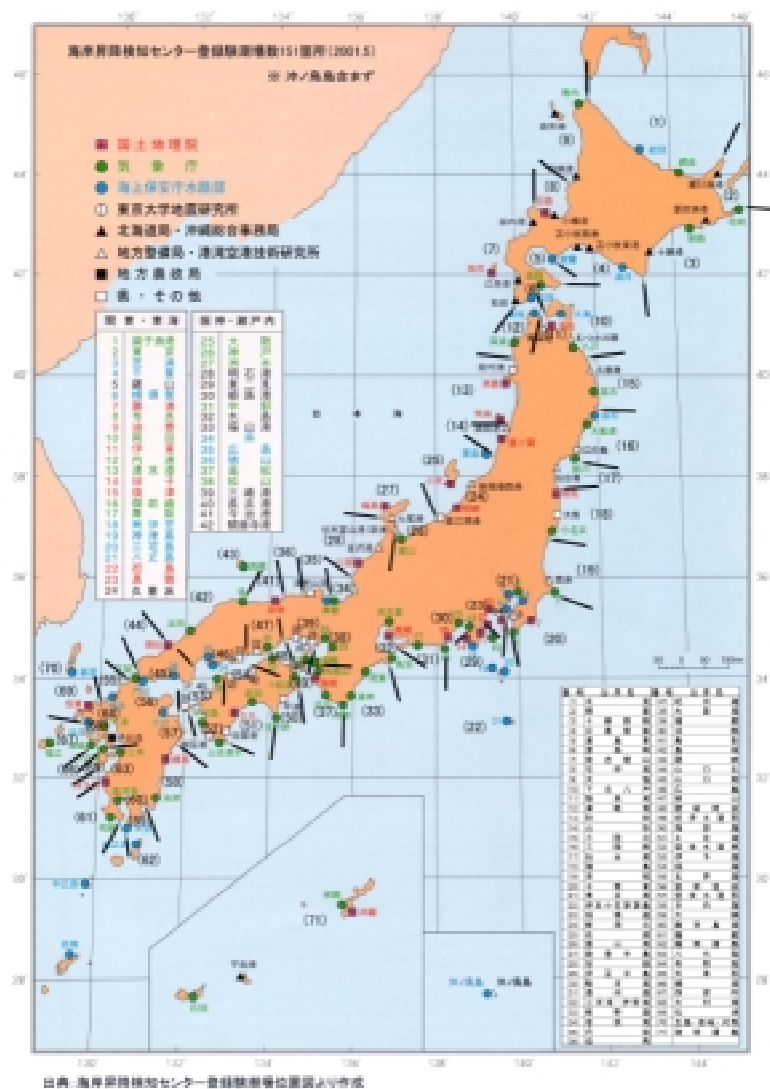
海岸昇降検知センター登録験潮場数151箇所(2001.5)
※ 沖ノ鳥島含まず

国土地理院
気象庁
海上保安庁水路部
東京大学地震研究所
北海道局・沖縄総合事務局
地方整備局・港湾空港技術研究所
地方農政局
県・その他

日本海

(1)
(2)
(3)
(4)
(5)
(6)
(7)
(8)
(9)
(10)
(12)
(13)
(14)
(15)
(16)
(17)
(18)
(19)
(20)
(21)
(22)
(23)
(24)
(25)
(26)
(27)
(28)
(29)
(30)
(33)
(34)
(35)
(36)
(37)
(38)
(39)
(40)
(41)
(42)
(43)
(44)
(45)
(57)
(58)
(59)
(60)
(61)
(62)
(70)
(71)

沖ノ鳥島

出典：海岸昇降検知センター登録験潮場位置図より作成